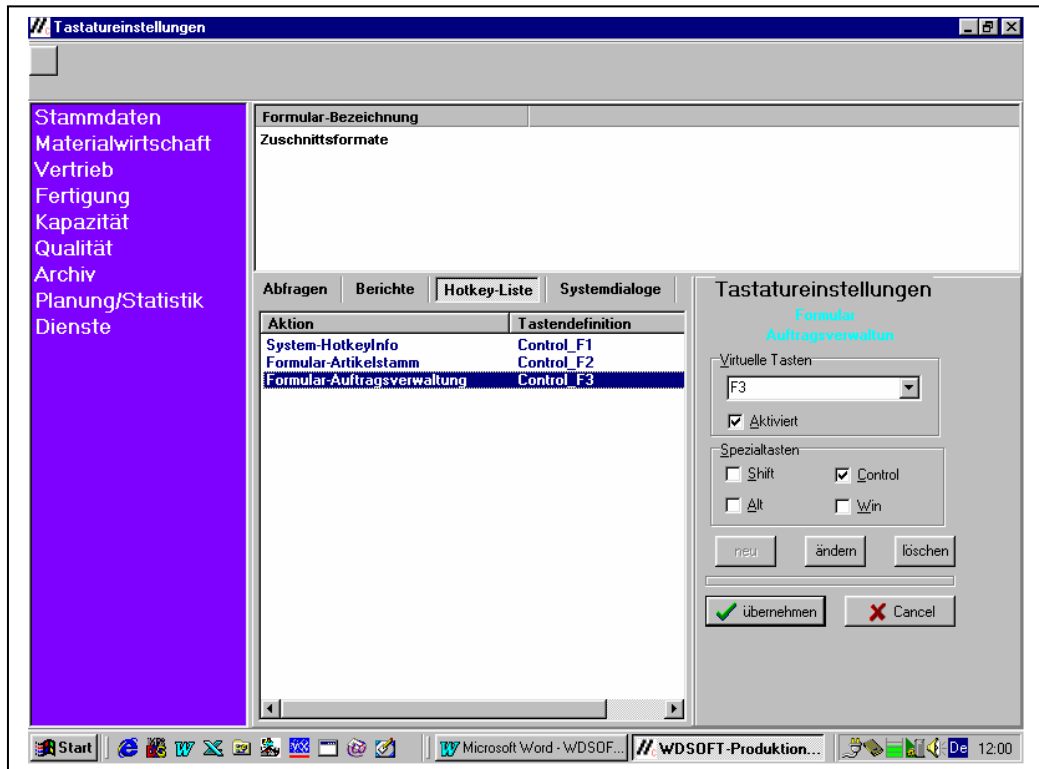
Tastatureinstellungen

Stammdaten
Materialwirtschaft
Vertrieb
Fertigung
Kapazität
Qualität
Archiv
Planung/Statistik
Dienste

| Formular-Bezeichnung |
|---|
| Zuschnittsformate |

Abfragen | Berichte | Hotkey-Liste | Systemdialoge

| Aktion | Tastendefinition |
|---|---|
| System-HotkeyInfo | Control_F1 |
| Formular-Artikelstamm | Control_F2 |
| Formular-Auftragsverwaltung | Control_F3 |

Tastatureinstellungen
Formular
Auftragsverwaltun

Virtuelle Tasten
F3
Aktiviert

Spezialtasten
Shift
Control
Alt
Win

neu
ändern
löschen

übernehmen
Cancel

Start
Microsoft Word - WDSOF...
WDSOFT-Produktion...
De 12:00